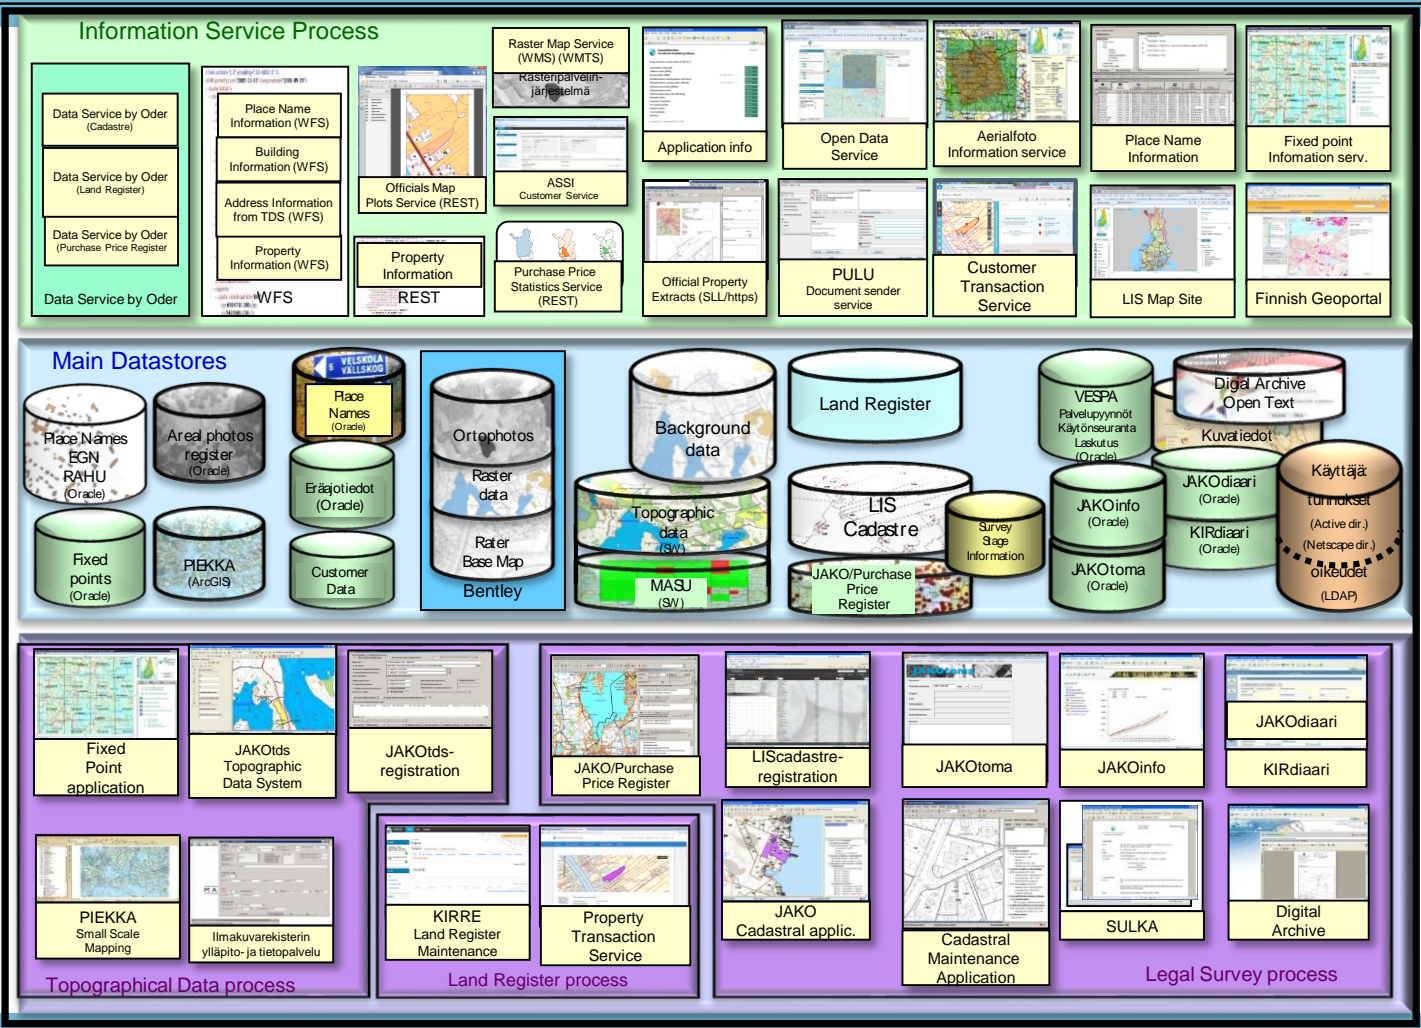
Information Service Process

Data Service by Oder (Cadastre)
Data Service by Oder (Land Register)
Data Service by Oder (Purchase Price Register
Data Service by Oder

Place Name Information (WFS)
Building Information (WFS)
Address Information from TDS (WFS)
Property Information (WFS)
WFS

Officials Map Plots Service (REST)

Property Information
REST

Raster Map Service (WMS) (WMTS)
Rasteripalvelinjärjestelmä

ASSI Customer Service

Purchase Price Statistics Service (REST)

Application info

Official Property Extracts (SLL/https)

Open Data Service

PULU Document sender service

Aerialfoto Information service

Customer Transaction Service

Place Name Information

LIS Map Site

Fixed point Infomation serv.

Finnish Geoportal

Main Datastores

Place Names EGN RAHU (Oracle)

Areal photos register (Oracle)

Place Names (Oracle)

Eräajotiedot (Oracle)

Fixed points (Oracle)

PIEKKA (ArcGIS)

Customer Data

Ortophotos
Raster data
Rater Base Map
Bentley

Background data

Topographic data (SW)

MASU (SW)

Land Register

LIS Cadastre

JAKO/Purchase Price Register

Survey Stage Information

VESPA Palvelupyynnöt Käytönseuranta Laskutus (Oracle)

Digal Archive Open Text
Kuvatiedot

JAKOinfo (Oracle)

JAKOtoma (Oracle)

JAKOdiaari (Oracle)

KIRdiaari (Oracle)

Käyttäjä tunnukset (Active dir.) (Netscape dir.) oikeudet (LDAP)

Fixed Point application

JAKOtds Topographic Data System

JAKOtds-registration

PIEKKA Small Scale Mapping

Ilmakuvarekisterin ylläpito- ja tietopalvelu

Topographical Data process

KIRRE Land Register Maintenance

Property Transaction Service

Land Register process

JAKO/Purchase Price Register

LIScadastre-registration

JAKOtoma

JAKOinfo

JAKOdiaari

KIRdiaari

JAKO Cadastral applic.

Cadastral Maintenance Application

SULKA

Digital Archive

Legal Survey process